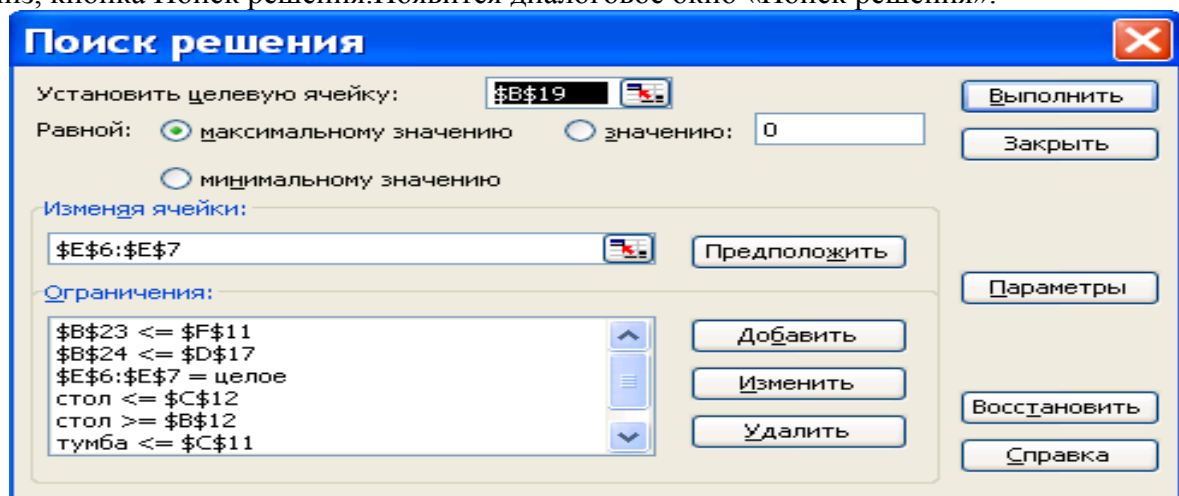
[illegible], кнопка Поиск решения.Появится диалоговое окно «Поиск решения».

Поиск решения

Установить целевую ячейку: $B$19

Равной: максимальному значению значению: 0

минимальному значению

Изменяя ячейки:

$E$6:$E$7

Предположить

Ограничения:

$B$23 <= $F$11
$B$24 <= $D$17
$E$6:$E$7 = целое
стол <= $C$12
стол >= $B$12
тумба <= $C$11

Добавить

Изменить

Удалить

Выполнить

Закрыть

Параметры

Восстановить

Справка